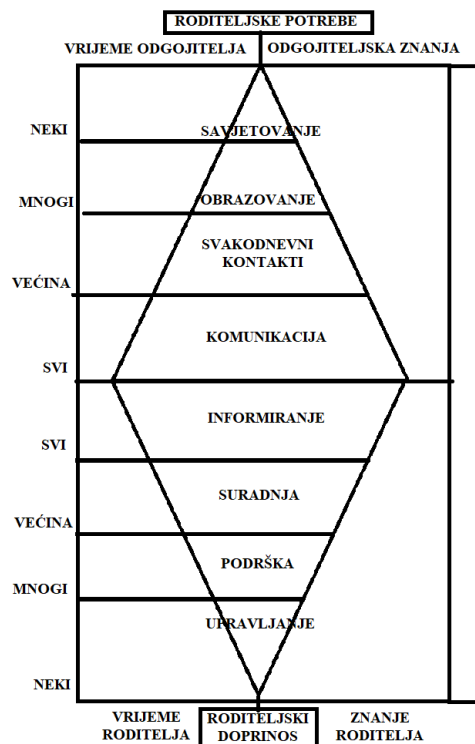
RODITELJSKE POTREBE

VRIJEME ODGOJITELJA

ODGOJITELJSKA ZNANJA

NEKI

SAVJETOVANJE

MNOGI

OBRAZOVANJE

SVAKODNEVNI KONTAKTI

VEĆINA

KOMUNIKACIJA

SVI

INFORMIRANJE

SVI

SURADNJA

VEĆINA

PODRŠKA

MNOGI

UPRAVLJANJE

NEKI

VRIJEME RODITELJA

RODITELJSKI DOPRINOS

ZNANJE RODITELJA